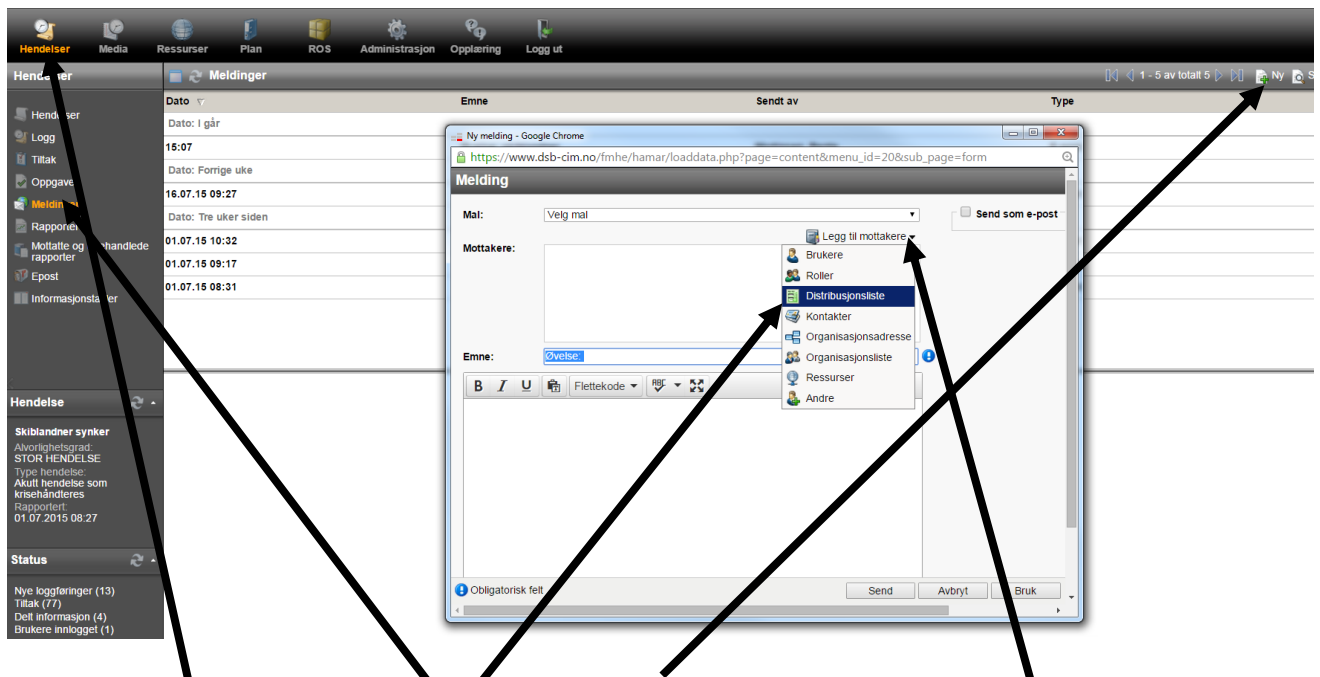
Hendelser Media Ressurser Plan ROS Administrasjon Opplæring Logg ut

Hendelser

Hendelser
Logg
Tiltak
Oppgaver
Meldinger
Rapporter
Mottatte og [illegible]behandlede rapporter
Epost
Informasjonstavler

Meldinger

1 - 5 av totalt 5 Ny S

| Dato | Emne | Sendt av | Type |
|---|---|---|---|
| Dato: I går | | | |
| 15:07 | | | |
| Dato: Forrige uke | | | |
| 16.07.15 09:27 | | | |
| Dato: Tre uker siden | | | |
| 01.07.15 10:32 | | | |
| 01.07.15 09:17 | | | |
| 01.07.15 08:31 | | | |

Hendelse

Skiblandner synker
Alvorlighetsgrad:
STOR HENDELSE
Type hendelse:
Akutt hendelse som krisehåndteres
Rapportert:
01.07.2015 08:27

Status

Nye loggføringer (13)
Tiltak (77)
Delt informasjon (4)
Brukere innlogget (1)

Ny melding - Google Chrome
https://www.dsb-cim.no/fmhe/hamar/loaddata.php?page=content&menu_id=20&sub_page=form

Melding

Mal: Velg mal
Send som e-post
Mottakere:
Legg til mottakere
Brukere
Roller
Distribusjonsliste
Kontakter
Organisasjonsadresse
Organisasjonsliste
Ressurser
Andre
Emne: Øvelse:
B I U Flettekode
Obligatorisk felt
Send Avbryt Bruk